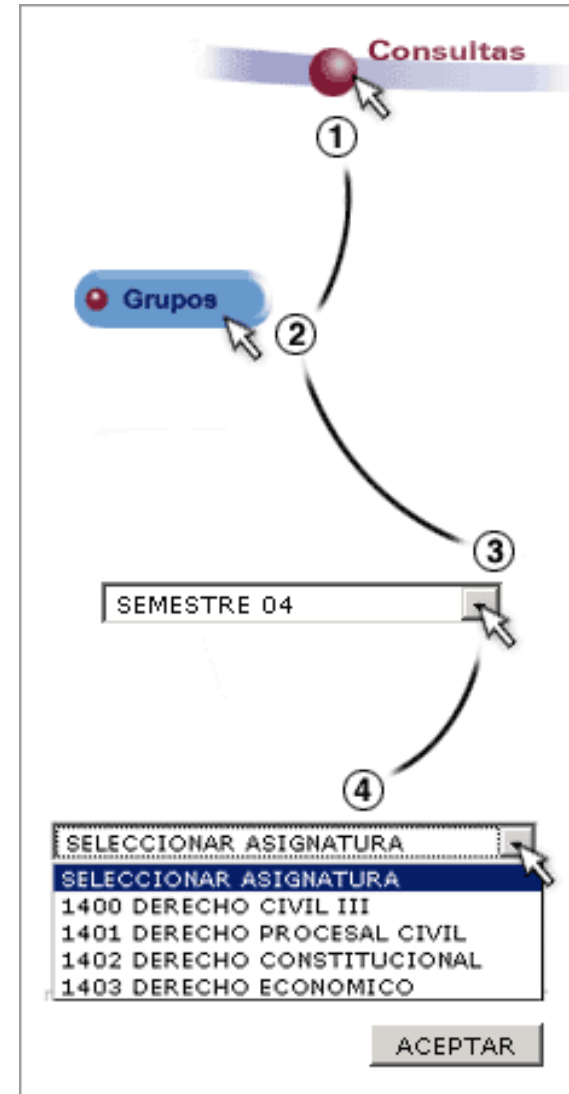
Consultas

1

Grupos

2

3

SEMESTRE 04

4

SELECCIONAR ASIGNATURA

SELECCIONAR ASIGNATURA
1400 DERECHO CIVIL III
1401 DERECHO PROCESAL CIVIL
1402 DERECHO CONSTITUCIONAL
1403 DERECHO ECONOMICO

ACEPTAR